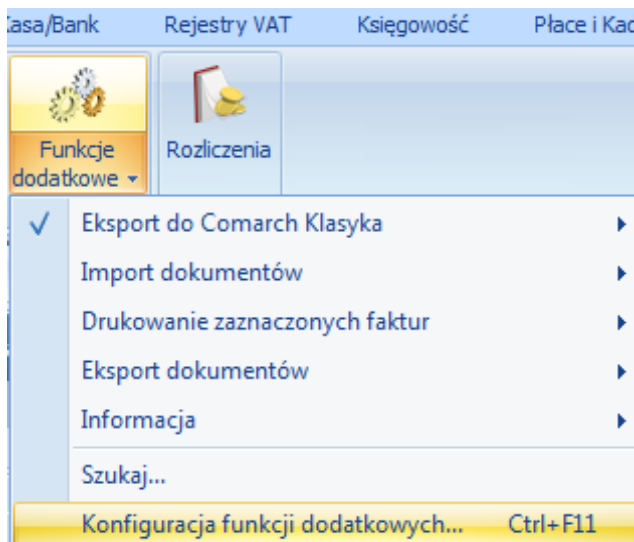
Kasa/Bank Rejestry VAT Księgowość Płace i Kad

Funkcje dodatkowe

Rozliczenia

✓ Eksport do Comarch Klasyka

Import dokumentów

Drukowanie zaznaczonych faktur

Eksport dokumentów

Informacja

Szukaj...

Konfiguracja funkcji dodatkowych... Ctrl+F11